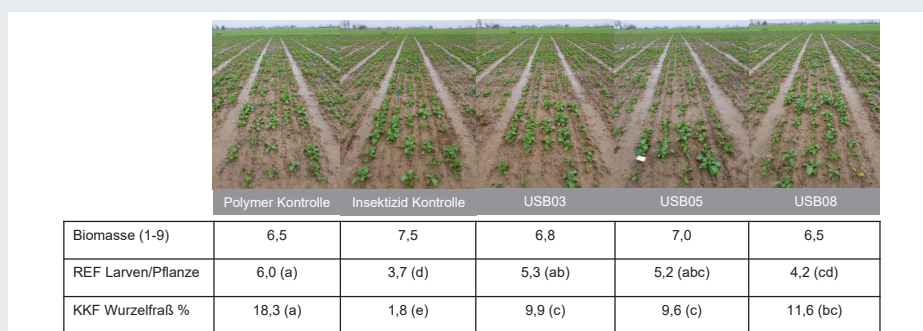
| | Polymer Kontrolle | Insektizid Kontrolle | USB03 | USB05 | USB08 |
|---|---|---|---|---|---|
| Biomasse (1-9) | 6,5 | 7,5 | 6,8 | 7,0 | 6,5 |
| REF Larven/Pflanze | 6,0 (a) | 3,7 (d) | 5,3 (ab) | 5,2 (abc) | 4,2 (cd) |
| KKF Wurzelfraß % | 18,3 (a) | 1,8 (e) | 9,9 (c) | 9,6 (c) | 11,6 (bc) |